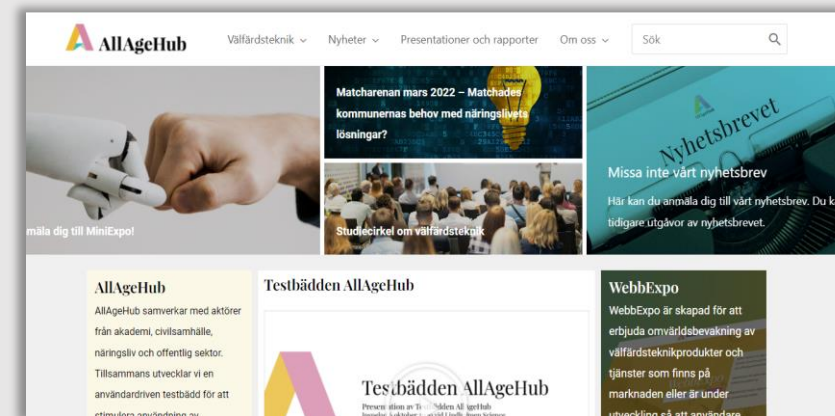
AllAgeHub

Välfärdsteknik ⌄ Nyheter ⌄ Presentationer och rapporter Om oss ⌄ Sök

ämäla dig till MiniExpo!

Matcharenan mars 2022 – Matchades kommunernas behov med näringslivets lösningar?

Studiecirkel om välfärdsteknik

Nyhetsbrevet

Missa inte vårt nyhetsbrev

Här kan du anmäla dig till vårt nyhetsbrev. Du k tidigare utgåvor av nyhetsbrevet.

AllAgeHub

AllAgeHub samverkar med aktörer från akademi, civilsamhälle, näringsliv och offentlig sektor. Tillsammans utvecklar vi en användardriven testbädd för att stimulera användning av

Testbädden AllAgeHub

Testbädden AllAgeHub

Presentation av Testbädden AllAgeHub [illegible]

WebbExpo

WebbExpo är skapad för att erbjuda omvärldsbevakning av välfärdsteknikprodukter och tjänster som finns på marknaden eller är under utveckling så att användare